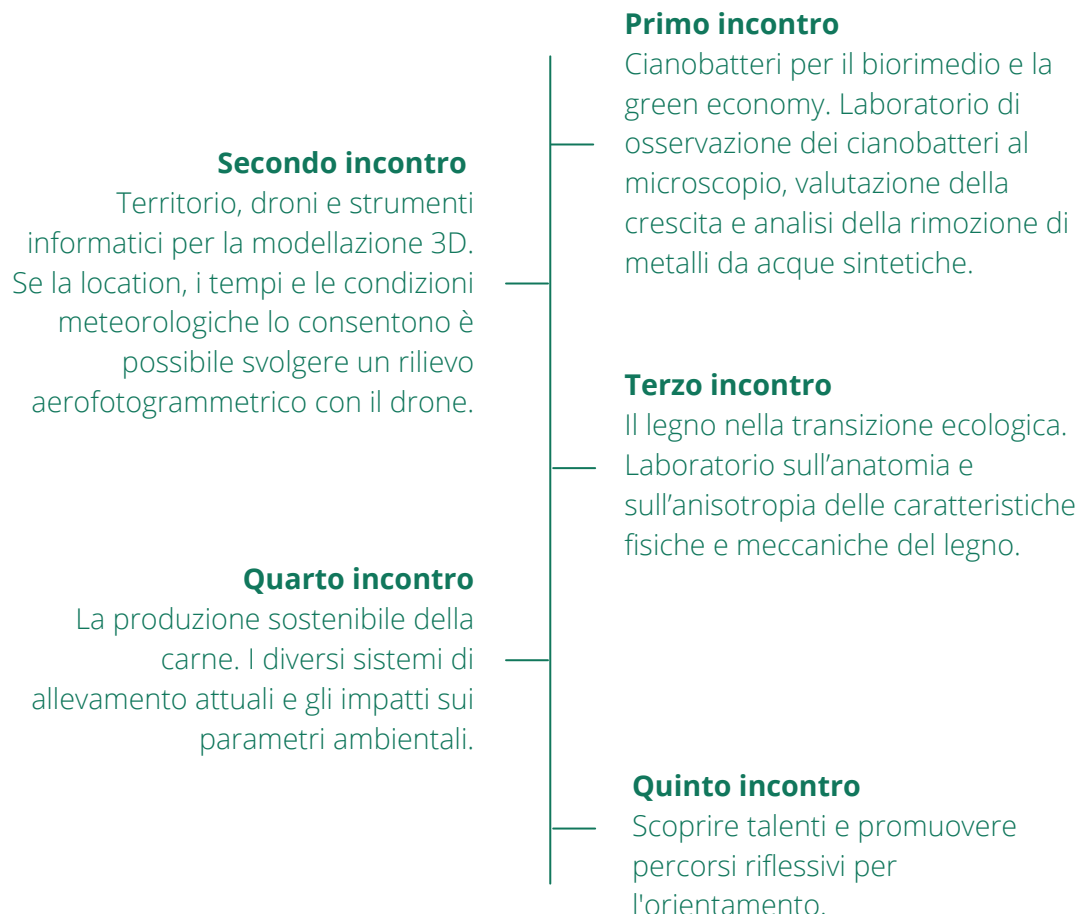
**Primo incontro**
Cianobatteri per il biorimedio e la green economy. Laboratorio di osservazione dei cianobatteri al microscopio, valutazione della crescita e analisi della rimozione di metalli da acque sintetiche.

**Secondo incontro**
Territorio, droni e strumenti informatici per la modellazione 3D. Se la location, i tempi e le condizioni meteorologiche lo consentono è possibile svolgere un rilievo aerofotogrammetrico con il drone.

**Terzo incontro**
Il legno nella transizione ecologica. Laboratorio sull'anatomia e sull'anisotropia delle caratteristiche fisiche e meccaniche del legno.

**Quarto incontro**
La produzione sostenibile della carne. I diversi sistemi di allevamento attuali e gli impatti sui parametri ambientali.

**Quinto incontro**
Scoprire talenti e promuovere percorsi riflessivi per l'orientamento.